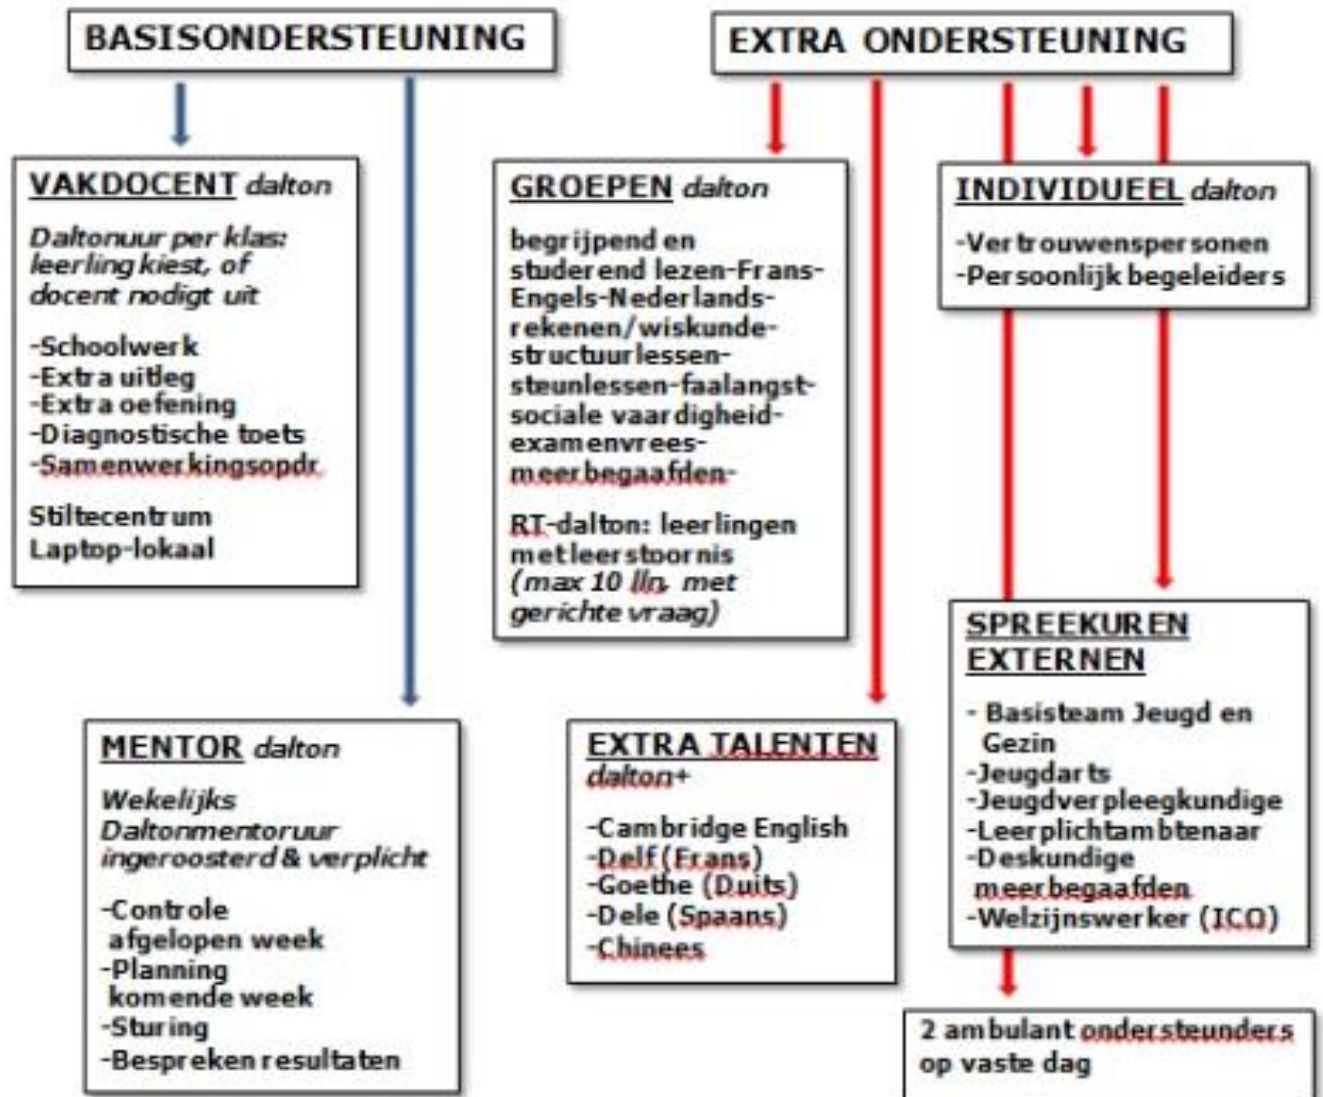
BASISONDERSTEUNING

EXTRA ONDERSTEUNING

VAKDOCENT dalton

Daltonuur per klas: leerling kiest, of docent nodigt uit

-Schoolwerk
-Extra uitleg
-Extra oefening
-Diagnostische toets
-Samenwerkingsopdr.

Stiltecentrum
Laptop-lokaal

GROEPEN dalton

begrijpend en studerend lezen-Frans-Engels-Nederlands-rekenen/wiskunde-structuurlessen-steunlessen-faalangst-sociale vaardigheid-examenvrees-meerbegaafden-

RT-dalton: leerlingen met leerstoornis (max 10 lln, met gerichte vraag)

INDIVIDUEEL dalton

-Vertrouwenspersonen
-Persoonlijk begeleiders

SPREEKUREN EXTERNEN

- Basisteam Jeugd en Gezin
-Jeugdarts
-Jeugdverpleegkundige
-Leerplichtambtenaar
-Deskundige meerbegaafden
-Welzijnswerker (ICO)

MENTOR dalton

Wekelijks Daltonmentoruur ingeroosterd & verplicht

-Controle afgelopen week
-Planning komende week
-Sturing
-Bespreken resultaten

EXTRA TALENTEN dalton+

-Cambridge English
-Delf (Frans)
-Goethe (Duits)
-Dele (Spaans)
-Chinees

2 ambulant ondersteunders op vaste dag